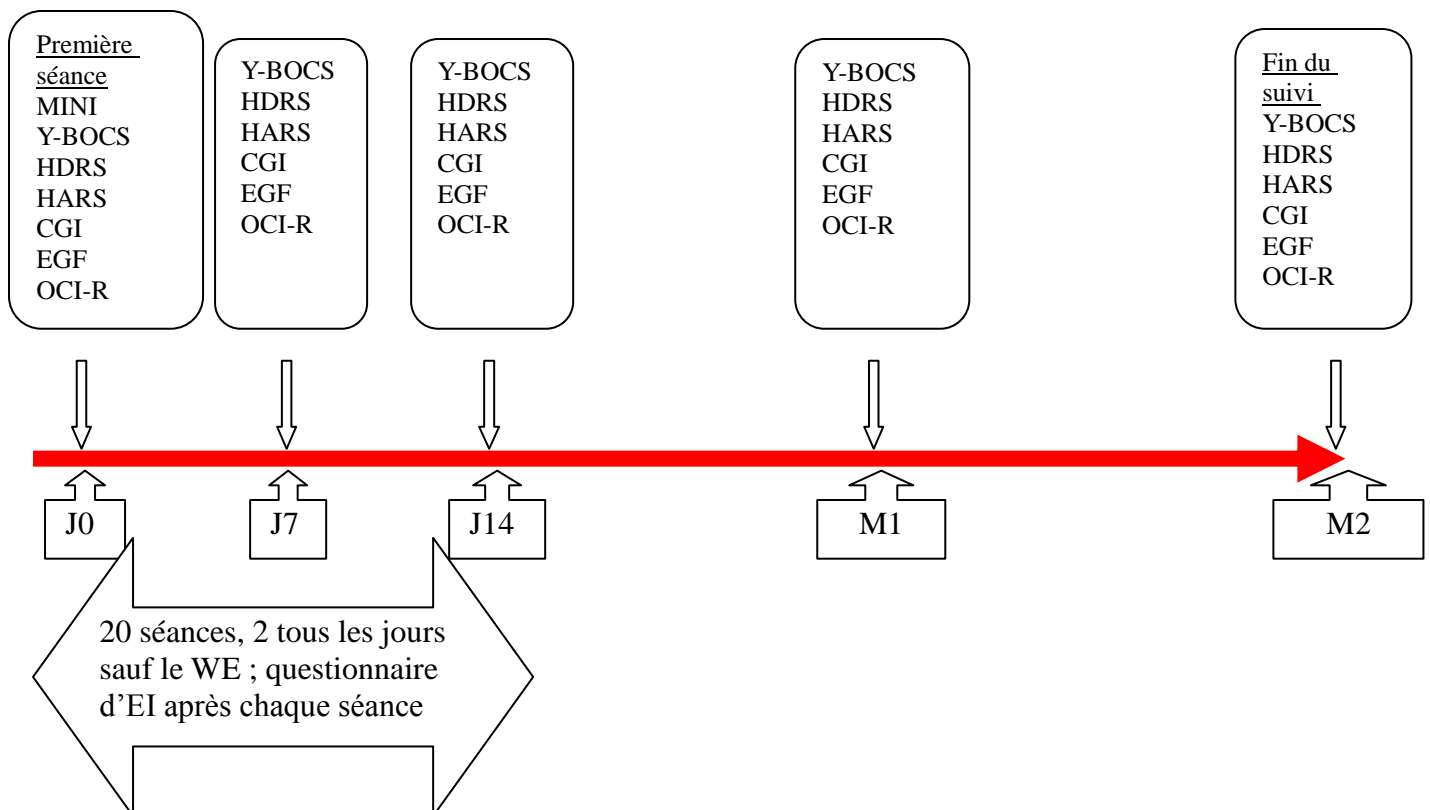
Première séance
MINI
Y-BOCS
HDRS
HARS
CGI
EGF
OCI-R

Y-BOCS
HDRS
HARS
CGI
EGF
OCI-R

Y-BOCS
HDRS
HARS
CGI
EGF
OCI-R

Y-BOCS
HDRS
HARS
CGI
EGF
OCI-R

Fin du suivi
Y-BOCS
HDRS
HARS
CGI
EGF
OCI-R

J0

J7

J14

M1

M2

20 séances, 2 tous les jours sauf le WE ; questionnaire d'EI après chaque séance